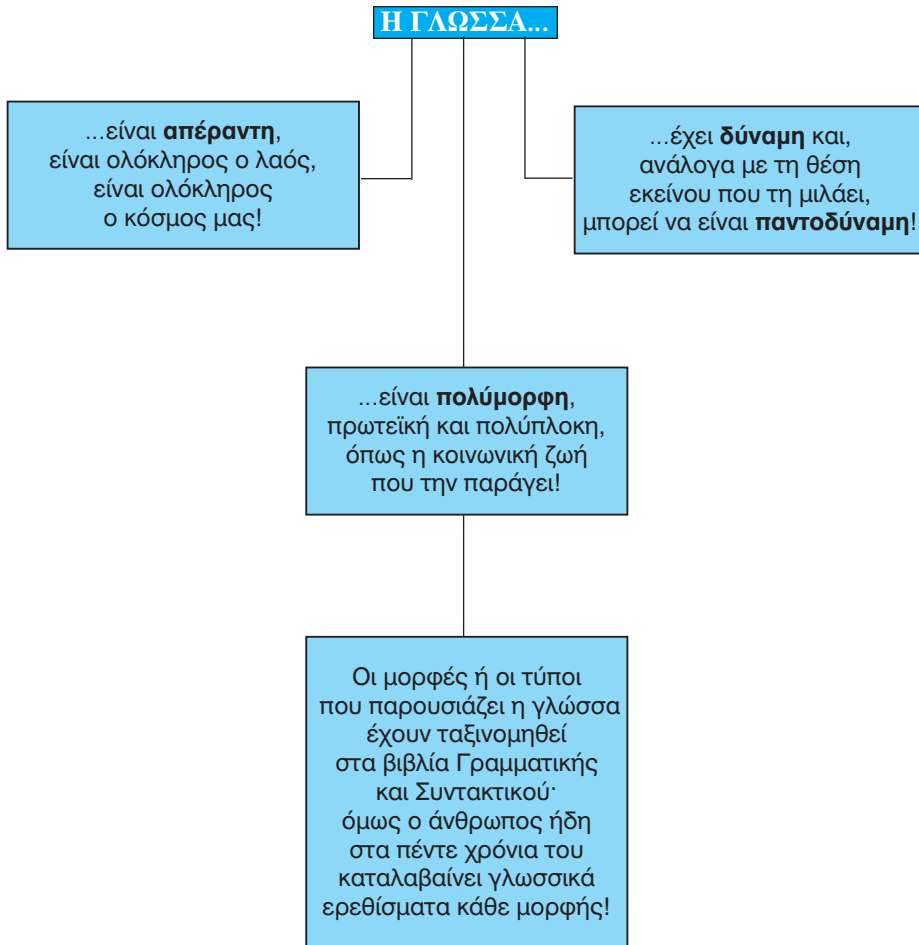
Η ΓΛΩΣΣΑ...

...είναι **απέραντη**, είναι ολόκληρος ο λαός, είναι ολόκληρος ο κόσμος μας!

...έχει **δύναμη** και, ανάλογα με τη θέση εκείνου που τη μιλάει, μπορεί να είναι **παντοδύναμη**!

...είναι **πολύμορφη**, πρωτεϊκή και πολύπλοκη, όπως η κοινωνική ζωή που την παράγει!

Οι μορφές ή οι τύποι που παρουσιάζει η γλώσσα έχουν ταξινομηθεί στα βιβλία Γραμματικής και Συντακτικού· όμως ο άνθρωπος ήδη στα πέντε χρόνια του καταλαβαίνει γλωσσικά ερεθίσματα κάθε μορφής!